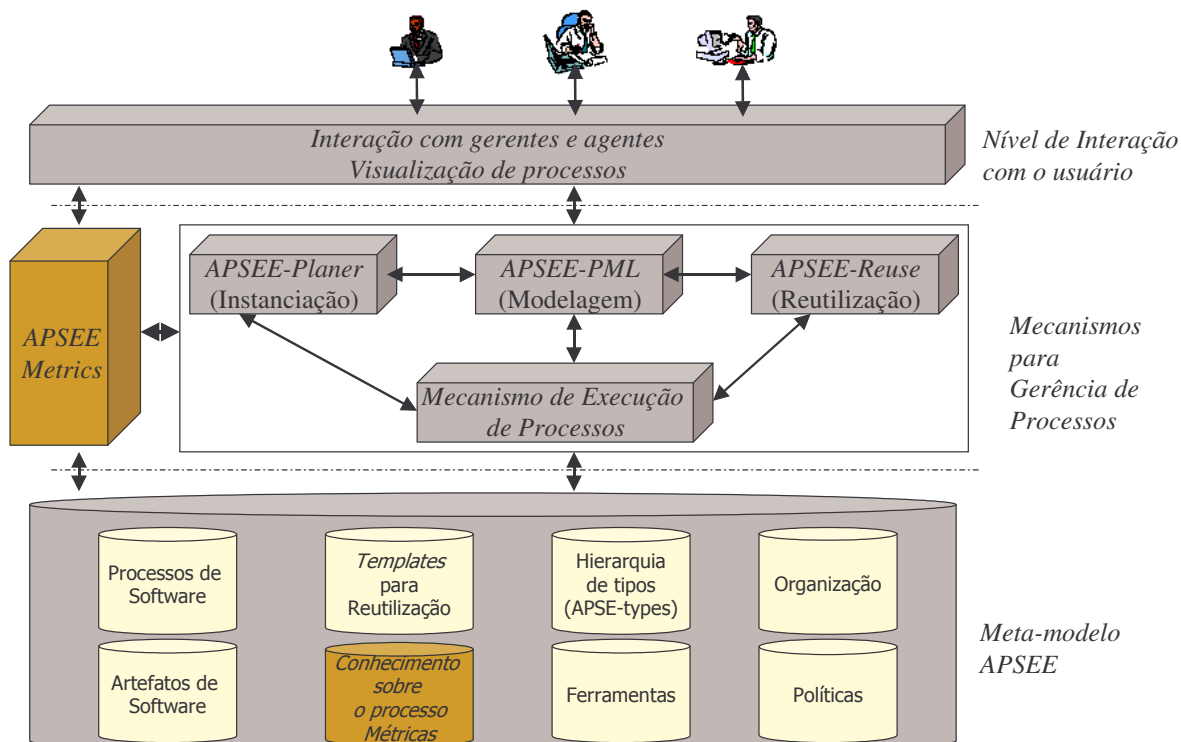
Interação com gerentes e agentes
Visualização de processos

Nível de Interação com o usuário

APSEE Metrics

APSEE-Planer (Instanciação)

APSEE-PML (Modelagem)

APSEE-Reuse (Reutilização)

Mecanismo de Execução de Processos

Mecanismos para Gerência de Processos

Processos de Software

Templates para Reutilização

Hierarquia de tipos (APSE-types)

Organização

Artefatos de Software

Conhecimento sobre o processo Métricas

Ferramentas

Políticas

Meta-modelo APSEE